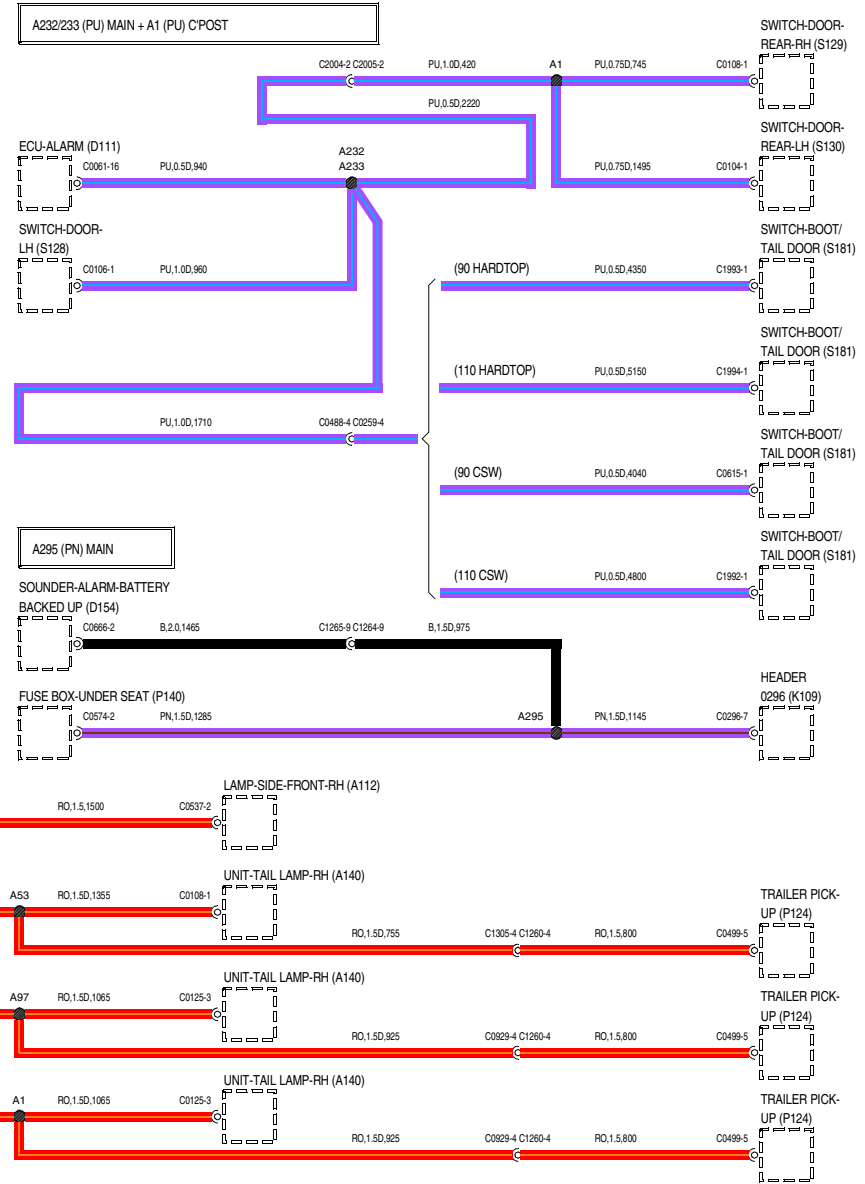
A232/233 (PU) MAIN + A1 (PU) C'POST

SWITCH-DOOR-REAR-RH (S129)

C2004-2 C2005-2 PU,1.0D,420 A1 PU,0.75D,745 C0108-1

PU,0.5D,2220

SWITCH-DOOR-REAR-LH (S130)

ECU-ALARM (D111)

A232
A233

C0061-16 PU,0.5D,940

PU,0.75D,1495 C0104-1

SWITCH-DOOR-LH (S128)

SWITCH-BOOT/TAIL DOOR (S181)

C0106-1 PU,1.0D,960

(90 HARDTOP) PU,0.5D,4350 C1993-1

SWITCH-BOOT/TAIL DOOR (S181)

(110 HARDTOP) PU,0.5D,5150 C1994-1

SWITCH-BOOT/TAIL DOOR (S181)

PU,1.0D,1710 C0488-4 C0259-4

(90 CSW) PU,0.5D,4040 C0615-1

SWITCH-BOOT/TAIL DOOR (S181)

A295 (PN) MAIN

SOUNDER-ALARM-BATTERY BACKED UP (D154)

(110 CSW) PU,0.5D,4800 C1992-1

C0666-2 B,2.0,1465 C1265-9 C1264-9 B,1.5D,975

HEADER 0296 (K109)

FUSE BOX-UNDER SEAT (P140)

C0574-2 PN,1.5D,1285 A295 PN,1.5D,1145 C0296-7

LAMP-SIDE-FRONT-RH (A112)

RO,1.5,1500 C0537-2

UNIT-TAIL LAMP-RH (A140)

TRAILER PICK-UP (P124)

A53 RO,1.5D,1355 C0108-1

RO,1.5D,755 C1305-4 C1260-4 RO,1.5,800 C0499-5

UNIT-TAIL LAMP-RH (A140)

TRAILER PICK-UP (P124)

A97 RO,1.5D,1065 C0125-3

RO,1.5D,925 C0929-4 C1260-4 RO,1.5,800 C0499-5

UNIT-TAIL LAMP-RH (A140)

TRAILER PICK-UP (P124)

A1 RO,1.5D,1065 C0125-3

RO,1.5D,925 C0929-4 C1260-4 RO,1.5,800 C0499-5